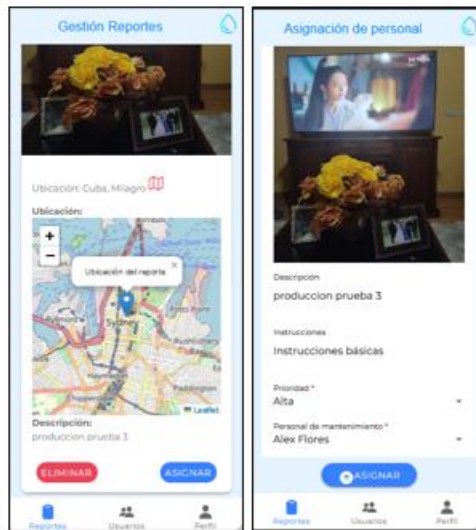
Gestión Reportes

Ubicación: Cuba, Milagro

Ubicación:

+
−

Ubicación del reporte

Sydney

Leaflet

Descripción:
produccion prueba 3

ELIMINAR

ASIGNAR

Reportes
Usuarios
Perfil

Asignación de personal

Descripción
produccion prueba 3

Instrucciones
Instrucciones básicas

Prioridad *
Alta

Personal de mantenimiento *
Alex Flores

ASIGNAR

Reportes
Usuarios
Perfil